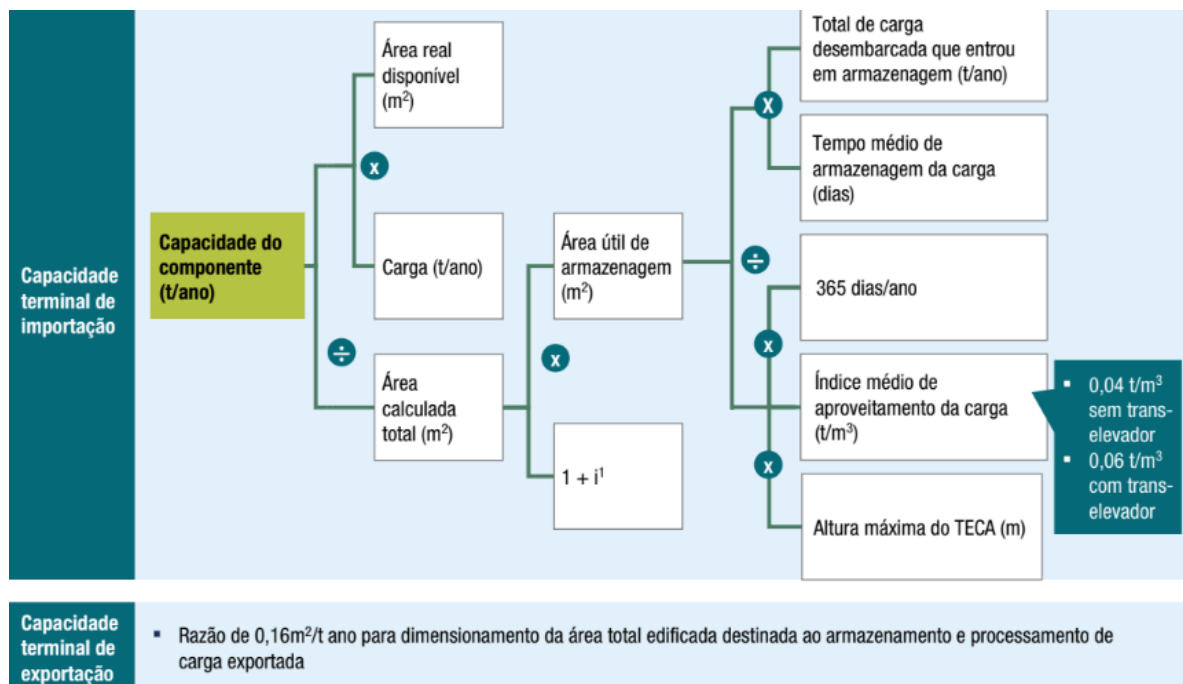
Capacidade terminal de importação

Capacidade do componente (t/ano)

Área real disponível ($m^2$)

x

Carga (t/ano)

÷

Área calculada total ($m^2$)

x

Área útil de armazenagem ($m^2$)

$1 + i^1$

X

Total de carga desembarcada que entrou em armazenagem (t/ano)

Tempo médio de armazenagem da carga (dias)

÷

365 dias/ano

x

Índice médio de aproveitamento da carga ($t/m^3$)

x

Altura máxima do TECA (m)

▪ 0,04 $t/m^3$ sem transelevador
▪ 0,06 $t/m^3$ com transelevador

Capacidade terminal de exportação

▪ Razão de 0,16$m^2$/t ano para dimensionamento da área total edificada destinada ao armazenamento e processamento de carga exportada